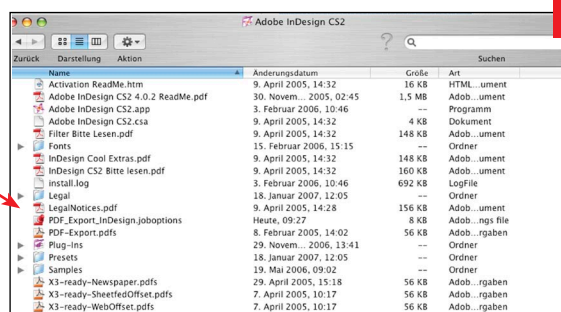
Adobe InDesign CS2

Zurück Darstellung Aktion

Suchen

| Name | Änderungsdatum | Größe | Art |
|---|---|---|---|
| Activation ReadMe.htm | 9. April 2005, 14:32 | 16 KB | HTML...ument |
| Adobe InDesign CS2 4.0.2 ReadMe.pdf | 30. Novem... 2005, 02:45 | 1,5 MB | Adob...ument |
| Adobe InDesign CS2.app | 3. Februar 2006, 10:46 | -- | Programm |
| Adobe InDesign CS2.csa | 9. April 2005, 14:32 | 4 KB | Dokument |
| Filter Bitte Lesen.pdf | 9. April 2005, 14:32 | 148 KB | Adob...ument |
| Fonts | 15. Februar 2006, 15:15 | -- | Ordner |
| InDesign Cool Extras.pdf | 9. April 2005, 14:32 | 148 KB | Adob...ument |
| InDesign CS2 Bitte lesen.pdf | 9. April 2005, 14:32 | 160 KB | Adob...ument |
| install.log | 3. Februar 2006, 10:46 | 692 KB | LogFile |
| Legal | 18. Januar 2007, 12:05 | -- | Ordner |
| LegalNotices.pdf | 9. April 2005, 14:28 | 156 KB | Adob...ument |
| PDF_Export_InDesign.joboptions | Heute, 09:27 | 8 KB | Adob...ngs file |
| PDF-Export.pdfs | 8. Februar 2005, 14:02 | 56 KB | Adob...rgaben |
| Plug-Ins | 29. Novem... 2006, 13:41 | -- | Ordner |
| Presets | 18. Januar 2007, 12:05 | -- | Ordner |
| Samples | 19. Mai 2006, 09:02 | -- | Ordner |
| X3-ready-Newspaper.pdfs | 29. April 2005, 15:18 | 56 KB | Adob...rgaben |
| X3-ready-SheetfedOffset.pdfs | 7. April 2005, 10:17 | 56 KB | Adob...rgaben |
| X3-ready-WebOffset.pdfs | 7. April 2005, 10:17 | 56 KB | Adob...rgaben |